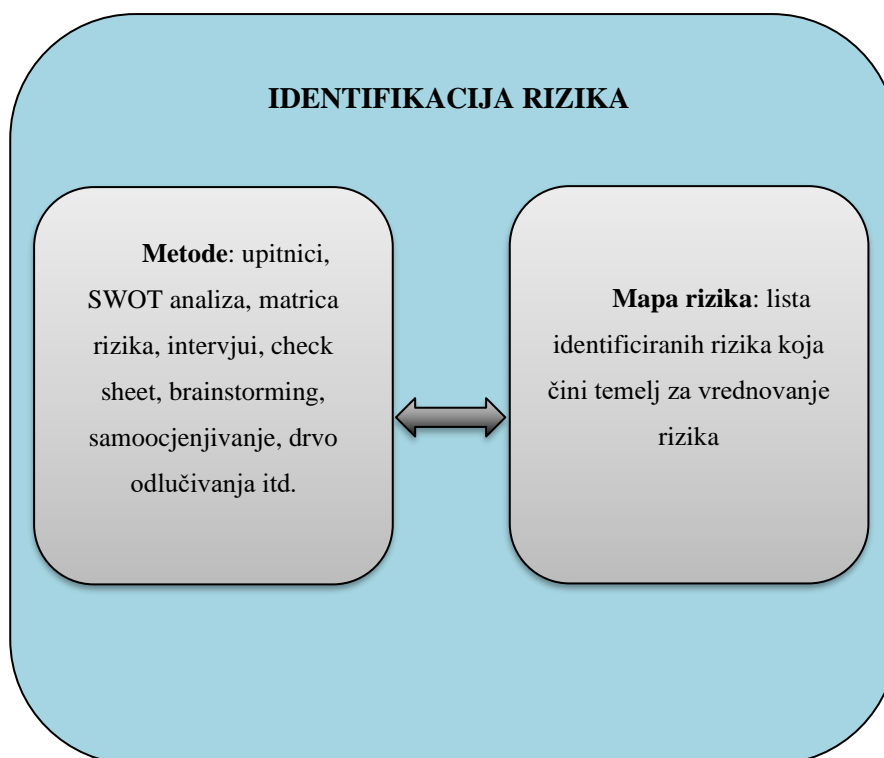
IDENTIFIKACIJA RIZIKA

Metode: upitnici, SWOT analiza, matrica rizika, intervjui, check sheet, brainstorming, samoocjenjivanje, drvo odlučivanja itd.

Mapa rizika: lista identificiranih rizika koja čini temelj za vrednovanje rizika